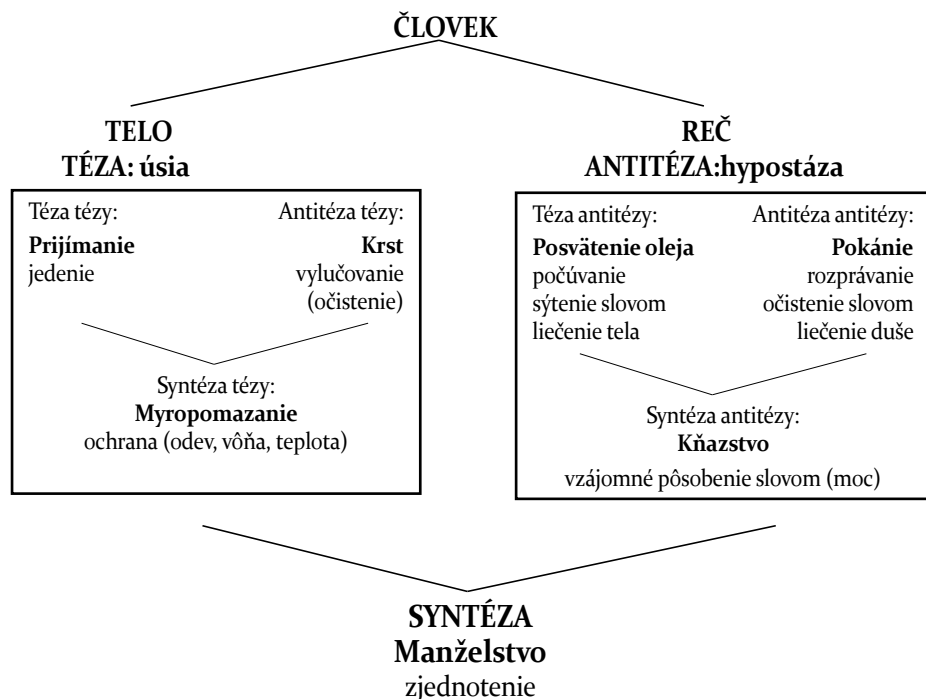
ČLOVEK

TELO
TÉZA: úsia

Téza tézy:
Prijímanie
jedenie

Antitéza tézy:
Krst
vylučovanie
(očistenie)

Syntéza tézy:
Myropomazanie
ochrana (odev, vôňa, teplota)

REČ
ANTITÉZA:hypostáza

Téza antitézy:
Posvätenie oleja
počúvanie
sýtenie slovom
liečenie tela

Antitéza antitézy:
Pokánie
rozprávanie
očistenie slovom
liečenie duše

Syntéza antitézy:
Kňazstvo
vzájomné pôsobenie slovom (moc)

SYNTÉZA
Manželstvo
zjednotenie